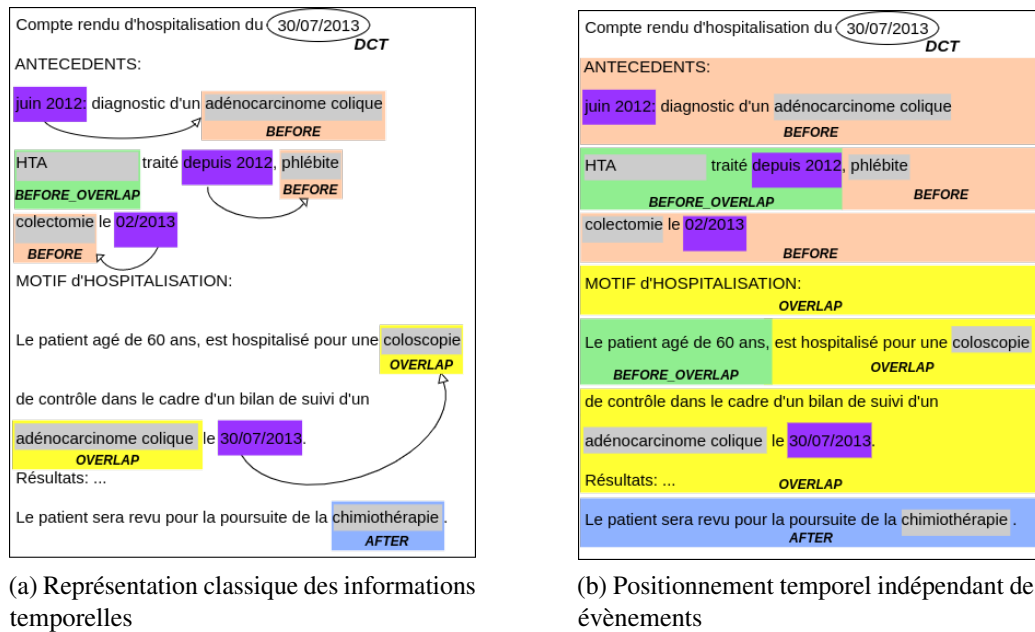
Compte rendu d'hospitalisation du 30/07/2013
DCT
ANTECEDENTS:
juin 2012: diagnostic d'un adénocarcinome colique
BEFORE
HTA traité depuis 2012, phlébite
BEFORE_OVERLAP BEFORE
colectomie le 02/2013
BEFORE
MOTIF d'HOSPITALISATION:

Le patient agé de 60 ans, est hospitalisé pour une coloscopie
OVERLAP
de contrôle dans le cadre d'un bilan de suivi d'un
adénocarcinome colique le 30/07/2013.
OVERLAP
Résultats: ...
Le patient sera revu pour la poursuite de la chimiothérapie .
AFTER

Compte rendu d'hospitalisation du 30/07/2013
DCT
ANTECEDENTS:
juin 2012: diagnostic d'un adénocarcinome colique
BEFORE
HTA traité depuis 2012, phlébite
BEFORE_OVERLAP BEFORE
colectomie le 02/2013
BEFORE
MOTIF d'HOSPITALISATION:
OVERLAP
Le patient agé de 60 ans, est hospitalisé pour une coloscopie
BEFORE_OVERLAP OVERLAP
de contrôle dans le cadre d'un bilan de suivi d'un
adénocarcinome colique le 30/07/2013.
Résultats: ...
OVERLAP
Le patient sera revu pour la poursuite de la chimiothérapie .
AFTER

(a) Représentation classique des informations temporelles

(b) Positionnement temporel indépendant de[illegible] évènements